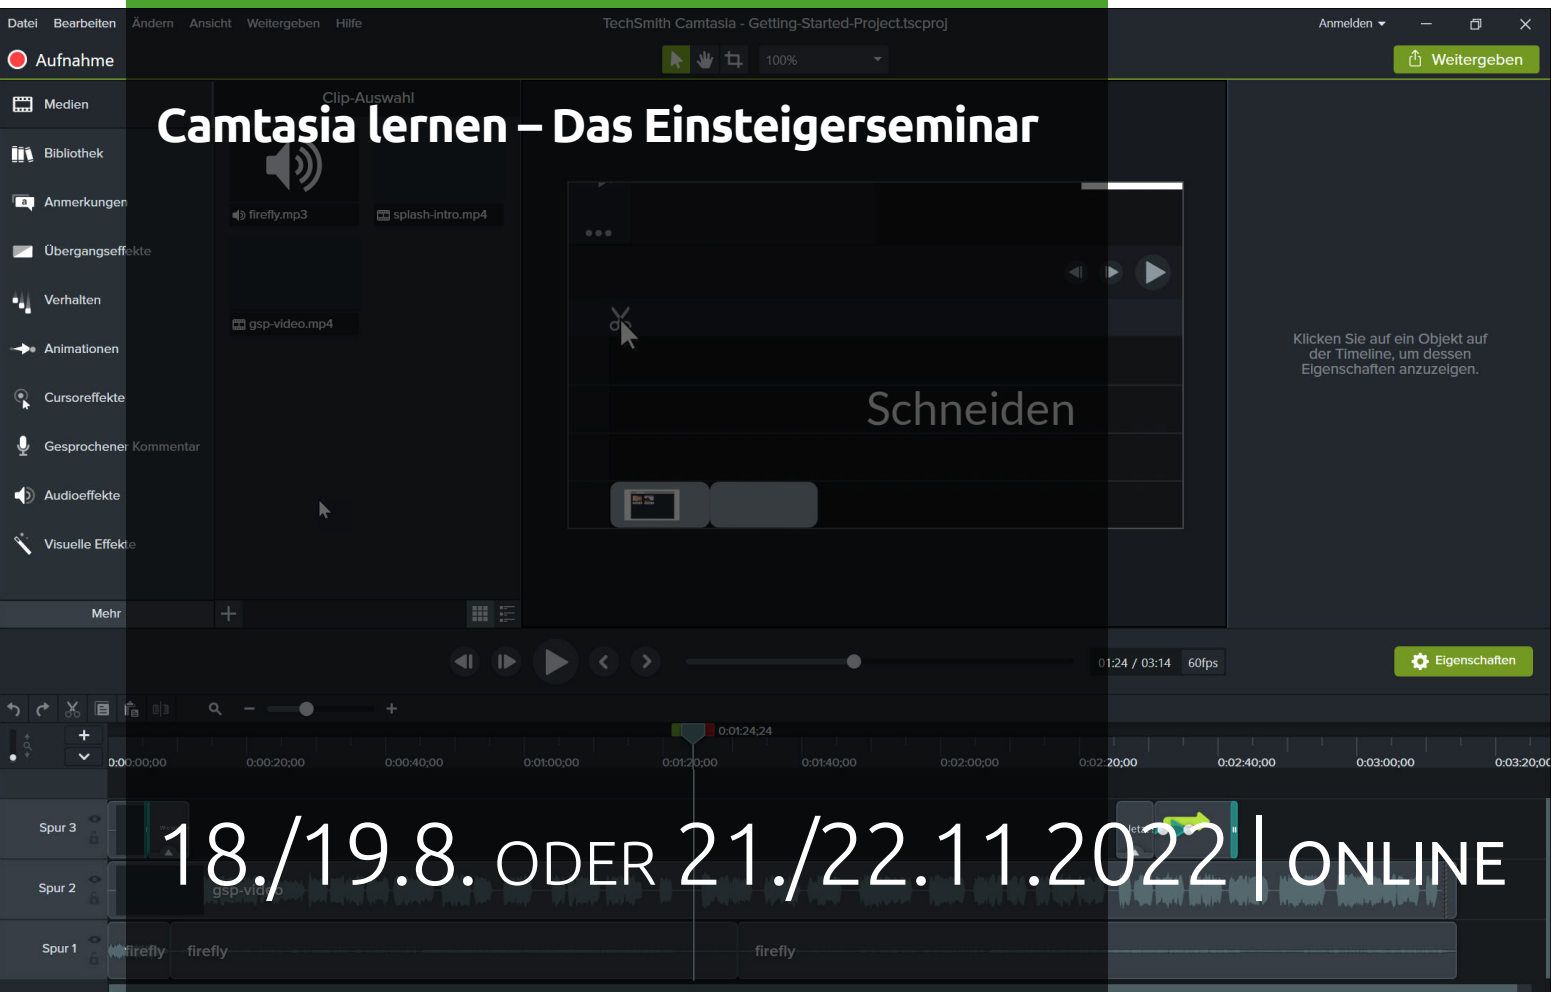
Datei Bearbeiten Ändern Ansicht Weitergeben Hilfe

TechSmith Camtasia - Getting-Started-Project.tscproj

Anmelden

Aufnahme

100%

Weitergeben

Medien

Bibliothek

Anmerkungen

Übergangseffekte

Verhalten

Animationen

Cursoreffekte

Gesprochener Kommentar

Audioeffekte

Visuelle Effekte

Mehr

Clip-Auswahl

Camtasia lernen – Das Einsteigerseminar

firefly.mp3

splash-intro.mp4

gsp-video.mp4

Schneiden

Klicken Sie auf ein Objekt auf der Timeline, um dessen Eigenschaften anzuzeigen.

01:24 / 03:14 60fps

Eigenschaften

0:01:24;24

0:00:00;00 0:00:20;00 0:00:40;00 0:01:00;00 0:01:20;00 0:01:40;00 0:02:00;00 0:02:20;00 0:02:40;00 0:03:00;00 0:03:20;00

Spur 3

Spur 2

Spur 1

18./19.8. ODER 21./22.11.2022 | ONLINE

gsp-video

firefly firefly firefly